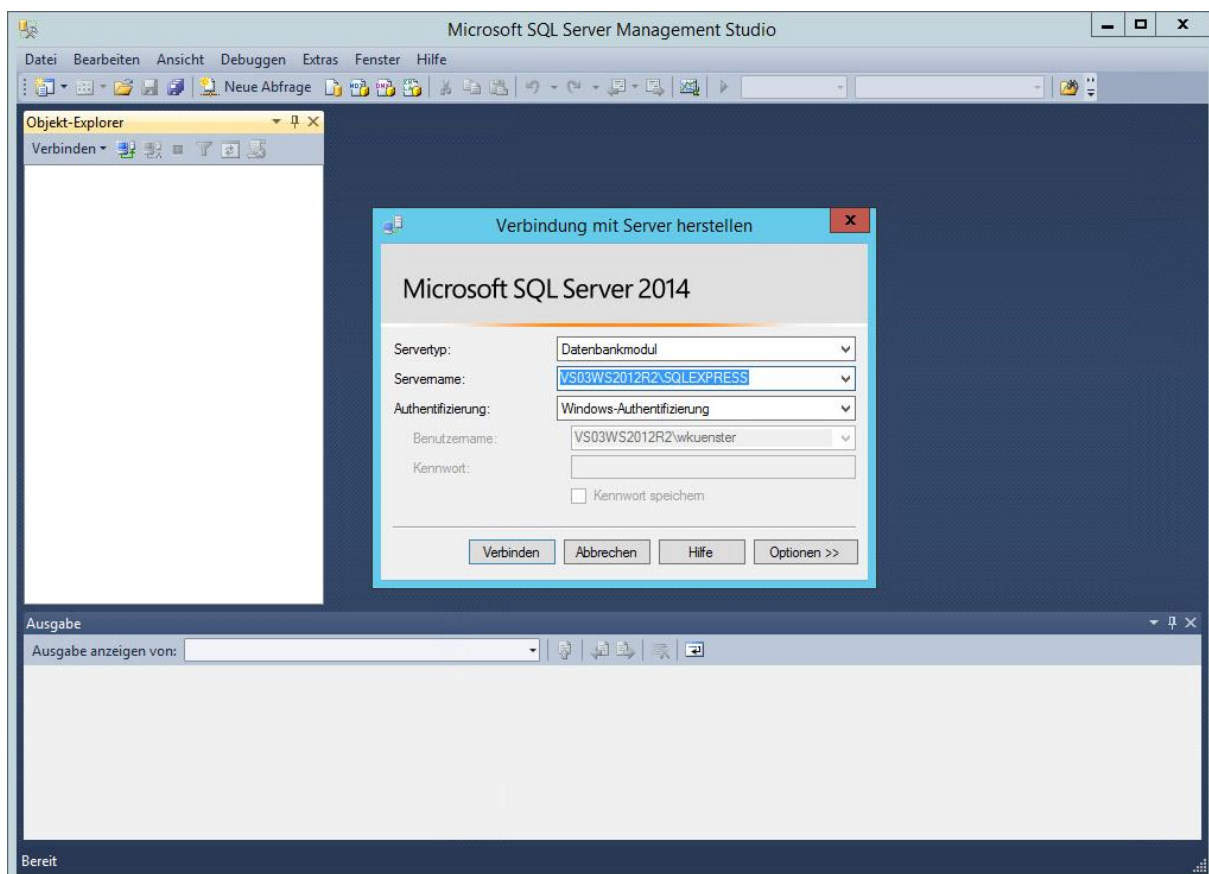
Microsoft SQL Server Management Studio

Datei Bearbeiten Ansicht Debuggen Extras Fenster Hilfe

Neue Abfrage

Objekt-Explorer

Verbinden

Verbindung mit Server herstellen

Microsoft SQL Server 2014

| | |
|---|---|
| Servertyp: | Datenbankmodul |
| Servername: | VS03WS2012R2\SQLEXPRESS |
| Authentifizierung: | Windows-Authentifizierung |
| Benutzername: | VS03WS2012R2\wkuenster |
| Kennwort: | |

Kennwort speichern

Verbinden Abbrechen Hilfe Optionen >>

Ausgabe

Ausgabe anzeigen von:

Bereit